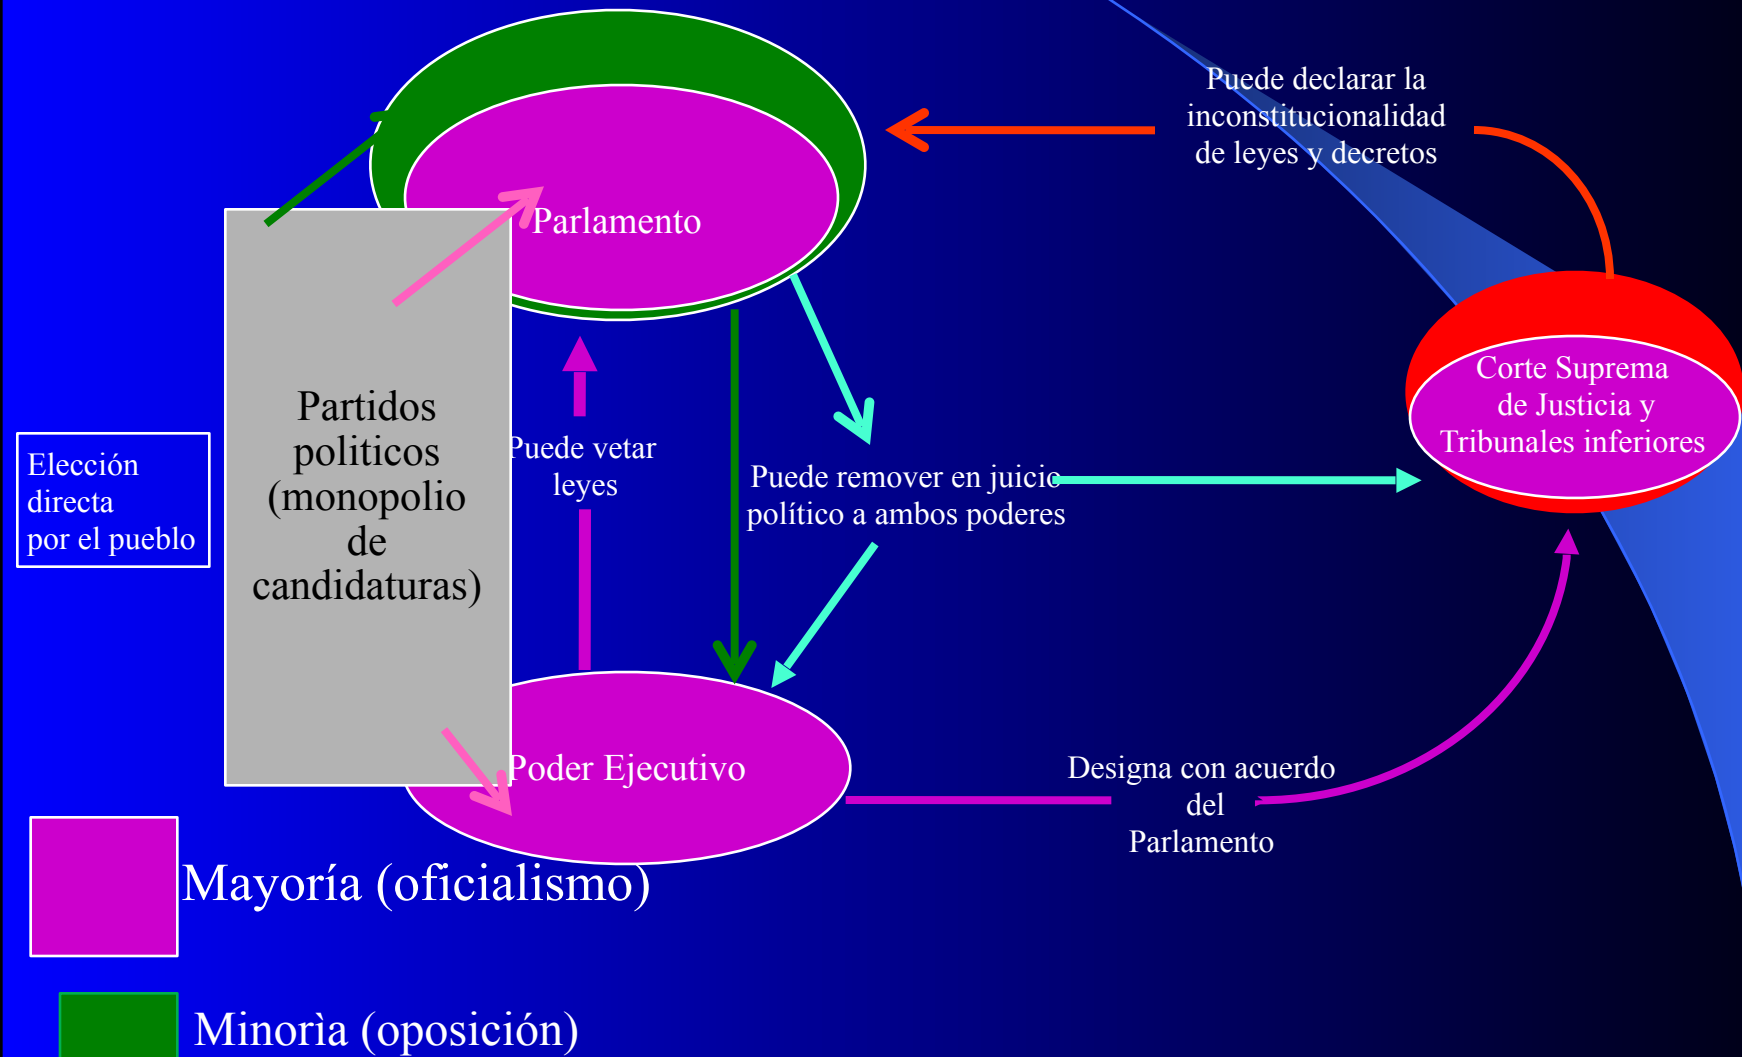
Puede declarar la inconstitucionalidad de leyes y decretos

Parlamento

Partidos politicos (monopolio de candidaturas)

Elección directa por el pueblo

Puede vetar leyes

Puede remover en juicio político a ambos poderes

Corte Suprema de Justicia y Tribunales inferiores

Poder Ejecutivo

Designa con acuerdo del Parlamento

Mayoría (oficialismo)

Minorìa (oposición)